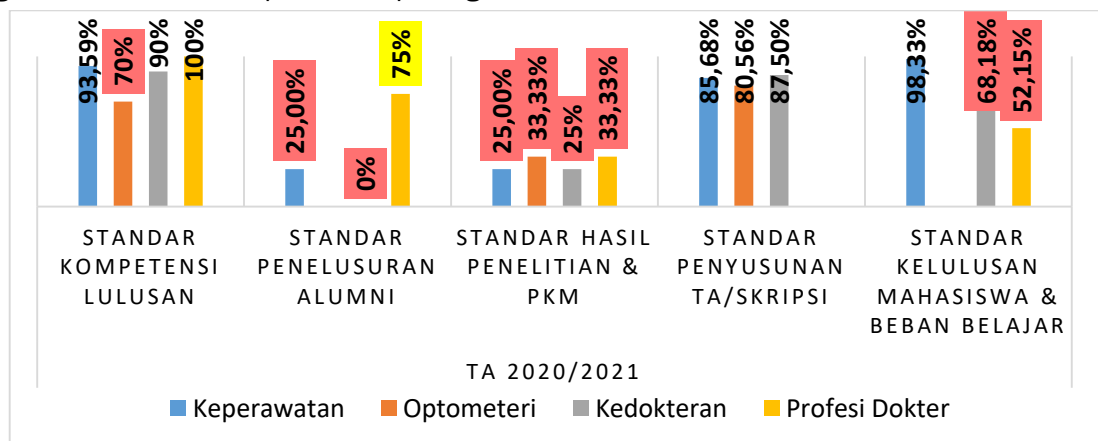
93,59%
70%
90%
100%
25,00%
0%
75%
25,00%
33,33%
25%
33,33%
85,68%
80,56%
87,50%
98,33%
68,18%
52,15%

STANDAR KOMPETENSI LULUSAN
STANDAR PENELUSURAN ALUMNI
STANDAR HASIL PENELITIAN & PKM
STANDAR PENYUSUNAN TA/SKRIPSI
STANDAR KELULUSAN MAHASISWA & BEBAN BELAJAR

TA 2020/2021

Keperawatan
Optometeri
Kedokteran
Profesi Dokter